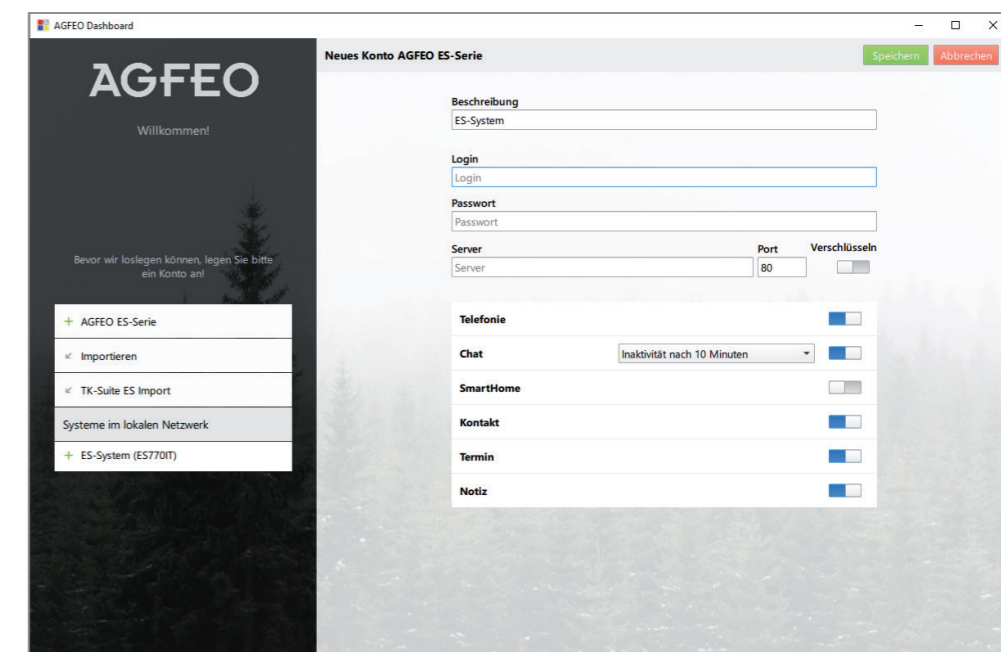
AGFEO Dashboard

AGFEO

Willkommen!

Bevor wir loslegen können, legen Sie bitte ein Konto an!

+ AGFEO ES-Serie

Importieren

TK-Suite ES Import

Systeme im lokalen Netzwerk

+ ES-System (ES770IT)

Neues Konto AGFEO ES-Serie

Speichern Abbrechen

Beschreibung
ES-System

Login
Login

Passwort
Passwort

Server
Server

Port
80

Verschlüsseln

Telefonie

Chat
Inaktivität nach 10 Minuten

SmartHome

Kontakt

Termin

Notiz